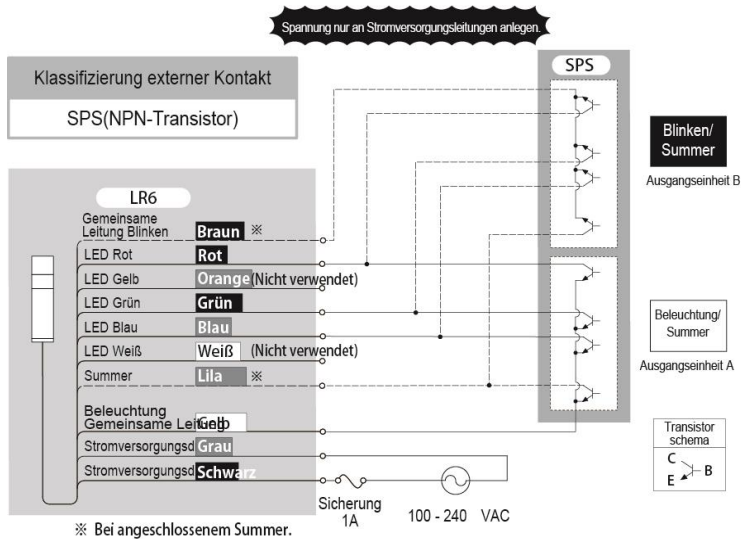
Spannung nur an Stromversorgungsleitungen anlegen.

Klassifizierung externer Kontakt

SPS(NPN-Transistor)

SPS

Blinken/ Summer

Ausgangseinheit B

LR6

Gemeinsame Leitung Blinken Braun ※

LED Rot Rot

LED Gelb Orange (Nicht verwendet)

LED Grün Grün

LED Blau Blau

LED Weiß Weiß (Nicht verwendet)

Summer Lila ※

Beleuchtung Gemeinsame Leitung Gelb

Stromversorgungsd Grau

Stromversorgungsd Schwarz

Beleuchtung/ Summer

Ausgangseinheit A

Transistor schema

C

B

E

Sicherung 1A

100 - 240 VAC

※ Bei angeschlossenem Summer.